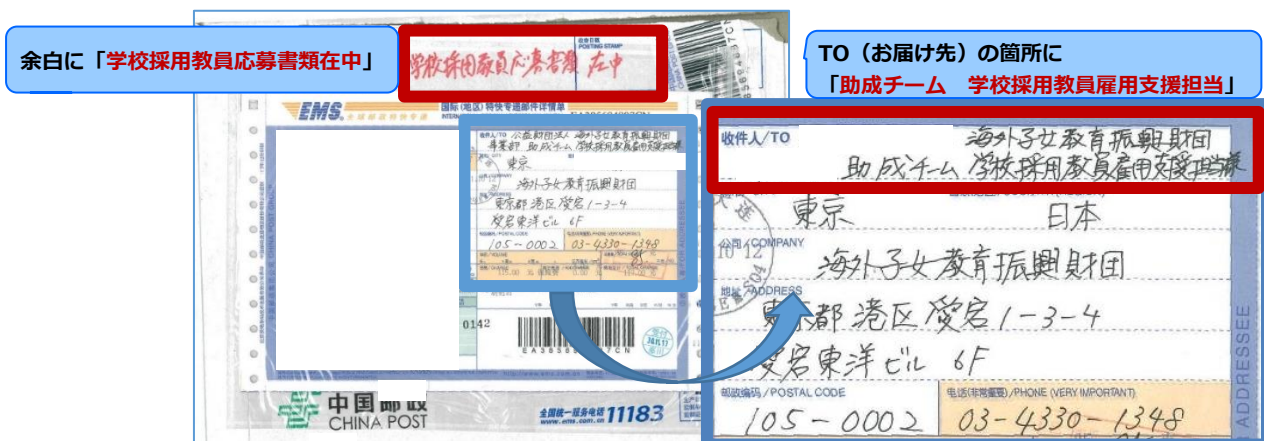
余白に「学校採用教員応募書類在中」

学校採用教員応募書類 在中

TO（お届け先）の箇所に
「助成チーム　学校採用教員雇用支援担当」

EMS

国际（地区）特快专递邮件详情单

收件人/TO　公益財団法人　海外子女教育振興財団
事業部　助成チーム　学校採用教員雇用支援担当
東京
海外子女教育振興財団
東京都港区愛宕1-3-4
愛宕東洋ビル 6F
105-0002　03-4330-1348

0142

中国邮政
CHINA POST

全国统一服务电话 11183

收件人/TO　海外子女教育振興財団
助成チーム　学校採用教員雇用支援担当
東京　日本
公司/COMPANY
海外子女教育振興財団
地址/ADDRESS
東京都港区愛宕1-3-4
愛宕東洋ビル 6F
邮政编码/POSTAL CODE
105-0002
电话(非常重要)/PHONE (VERY IMPORTANT)
03-4330-1348

ADDRESSEE